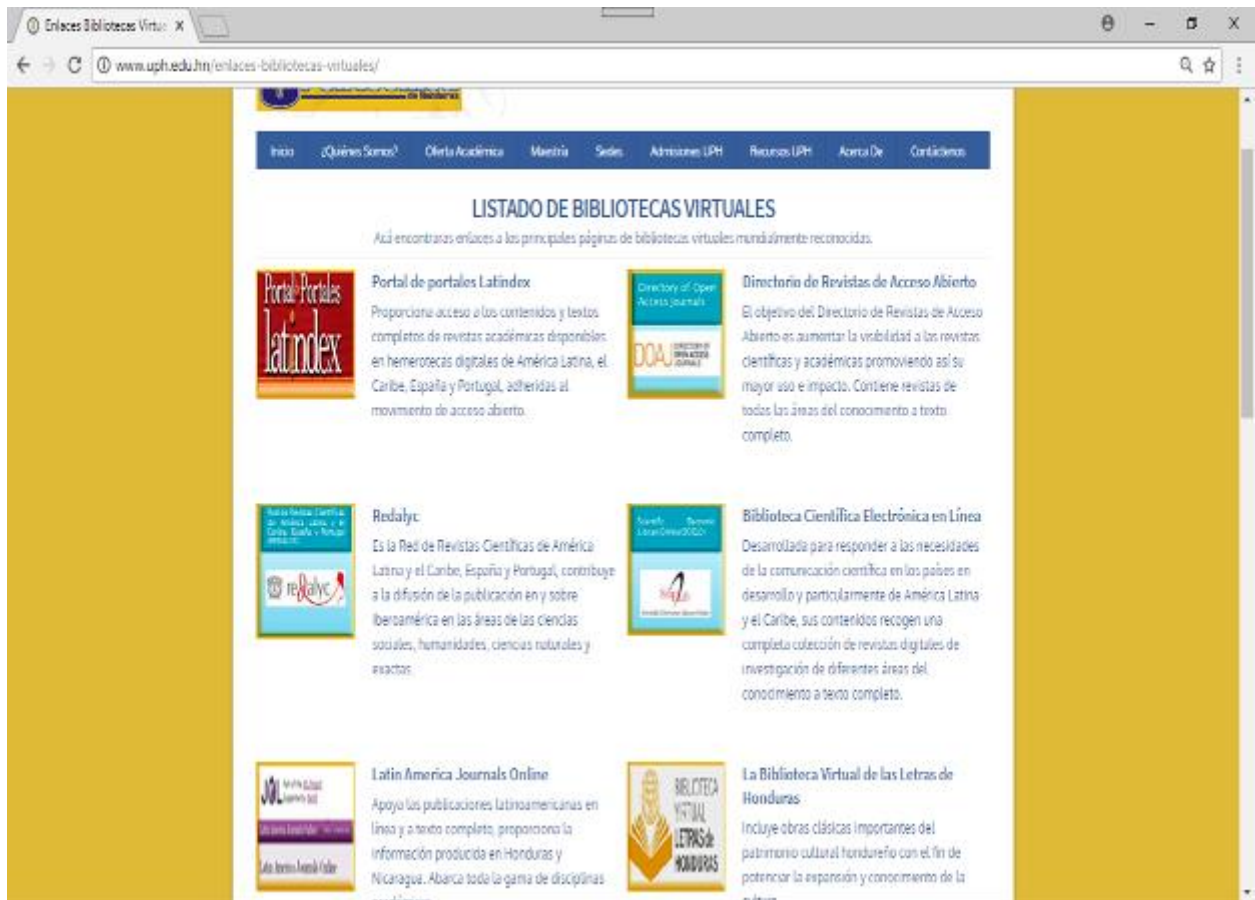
Enlaces Bibliotecas Virtu: ×

www.uph.edu.hn/enlaces-bibliotecas-virtuales/

Inicio ¿Quiénes Somos? Oferta Académica Maestría Sedes Admisiones UPH Recursos UPH Acerca De Contáctenos

LISTADO DE BIBLIOTECAS VIRTUALES

Acá encontraras enlaces a los principales páginas de bibliotecas virtuales mundialmente reconocidas.

Portal de Portales latindex

Portal de portales Latindex

Proporciona acceso a los contenidos y textos completos de revistas académicas disponibles en hemerotecas digitales de América Latina, el Caribe, España y Portugal, adheridas al movimento de acceso abierto.

Directory of Open Access Journals

DOAJ

Directorio de Revistas de Acceso Abierto

El objetivo del Directorio de Revistas de Acceso Abierto es aumentar la visibilidad a las revistas científicas y académicas promoviendo así su mayor uso e impacto. Contiene revistas de todas las áreas del conocimiento a texto completo.

redalyc

Redalyc

Es la Red de Revistas Científicas de América Latina y el Caribe, España y Portugal, contribuye a la difusión de la publicación en y sobre Iberoamérica en las áreas de las ciencias sociales, humanidades, ciencias naturales y exactas.

Scientific Electronic Library Online (SciELO)

Biblioteca Científica Electrónica en Línea

Desarrollada para responder a las necesidades de la comunicación científica en los países en desarrollo y particularmente de América Latina y el Caribe, sus contenidos recogen una completa colección de revistas digitales de investigación de diferentes áreas del conocimiento a texto completo.

JOL

Latin America Journals Online

Latin America Journals Online

Apoya las publicaciones latinoamericanas en línea y a texto completo, proporciona la información producida en Honduras y Nicaragua. Abarca toda la gama de disciplinas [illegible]

BIBLIOTECA VIRTUAL LETRAS DE HONDURAS

La Biblioteca Virtual de las Letras de Honduras

Incluye obras clásicas importantes del patrimonio cultural hondureño con el fin de potenciar la expansión y conocimento de la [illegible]